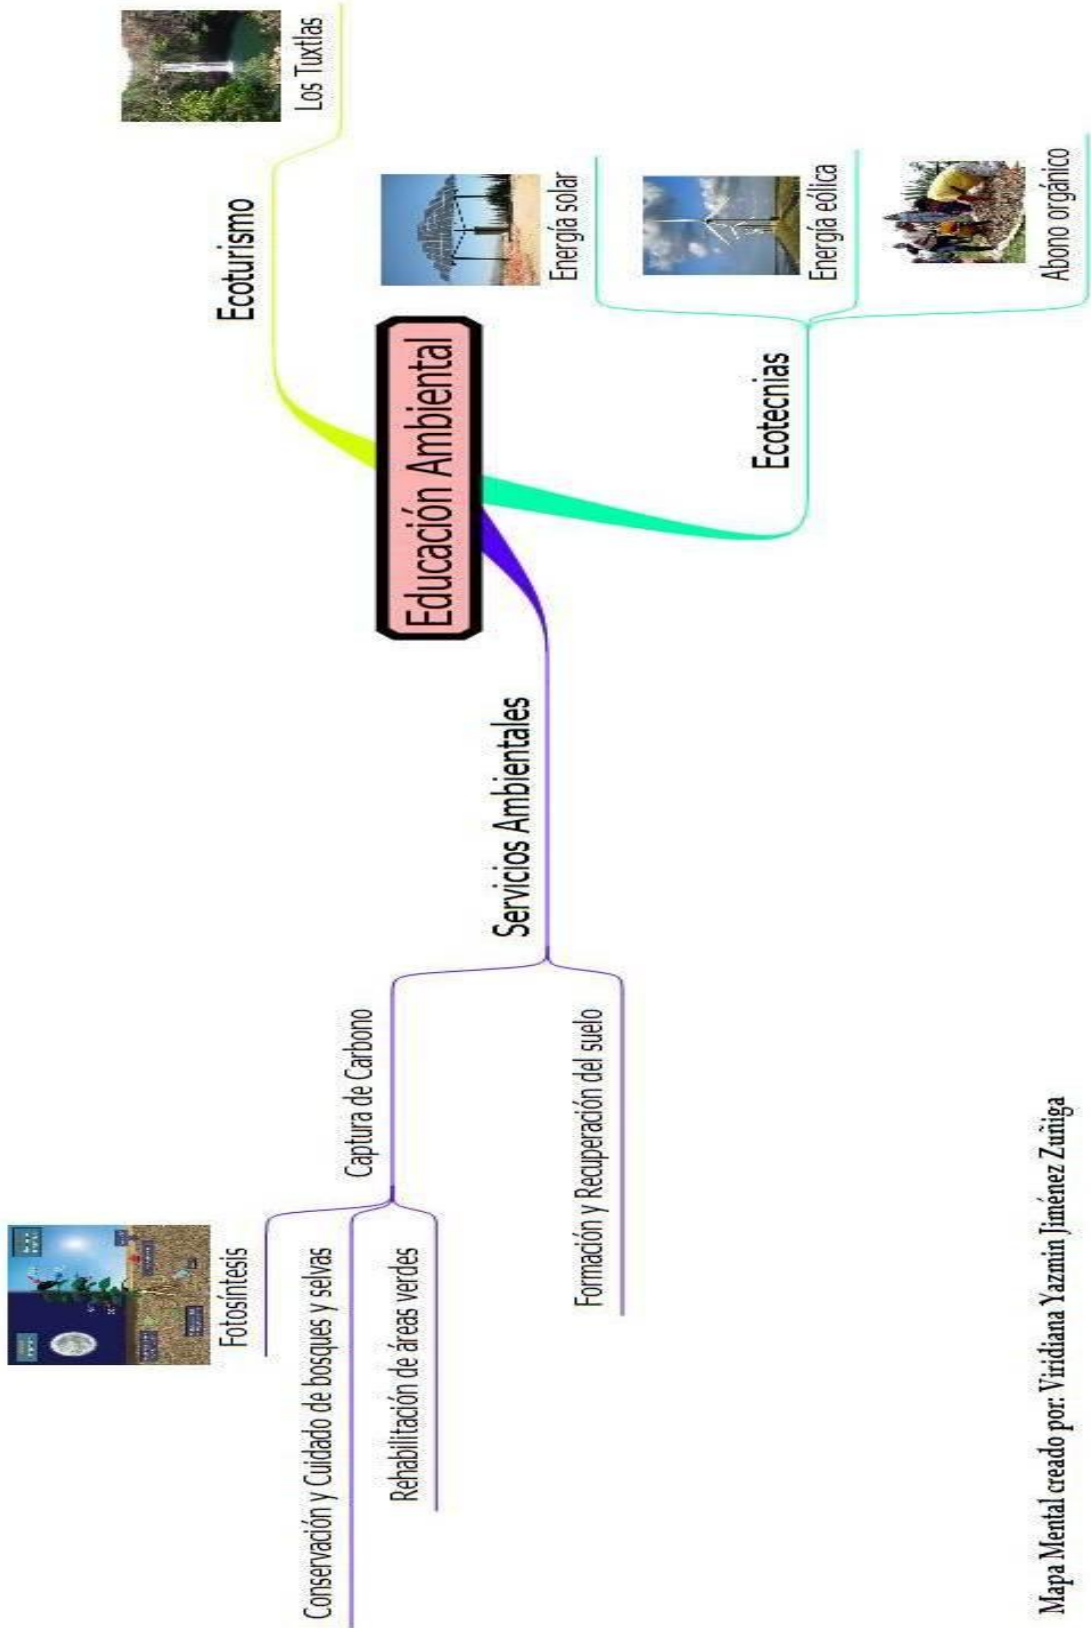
Educación Ambiental

Ecoturismo

Los Tuxtlas

Ecotecnias

Energía solar

Energía eólica

Abono orgánico

Servicios Ambientales

Captura de Carbono

Fotosíntesis

Conservación y Cuidado de bosques y selvas

Rehabilitación de áreas verdes

Formación y Recuperación del suelo

Mapa Mental creado por: Viridiana Yazmin Jiménez Zuñiga